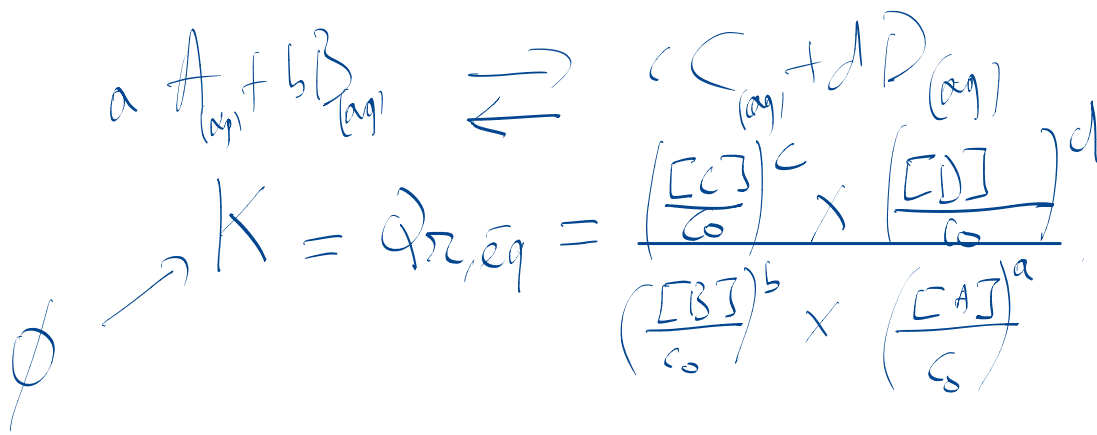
$a A_{(aq)} + b B_{(aq)} \rightleftarrows c C_{(aq)} + d D_{(aq)}$

$\phi \rightarrow K = Q_{r,eq} = \frac{\left(\frac{[C]}{C_0}\right)^c \times \left(\frac{[D]}{C_0}\right)^d}{\left(\frac{[B]}{C_0}\right)^b \times \left(\frac{[A]}{C_0}\right)^a}$